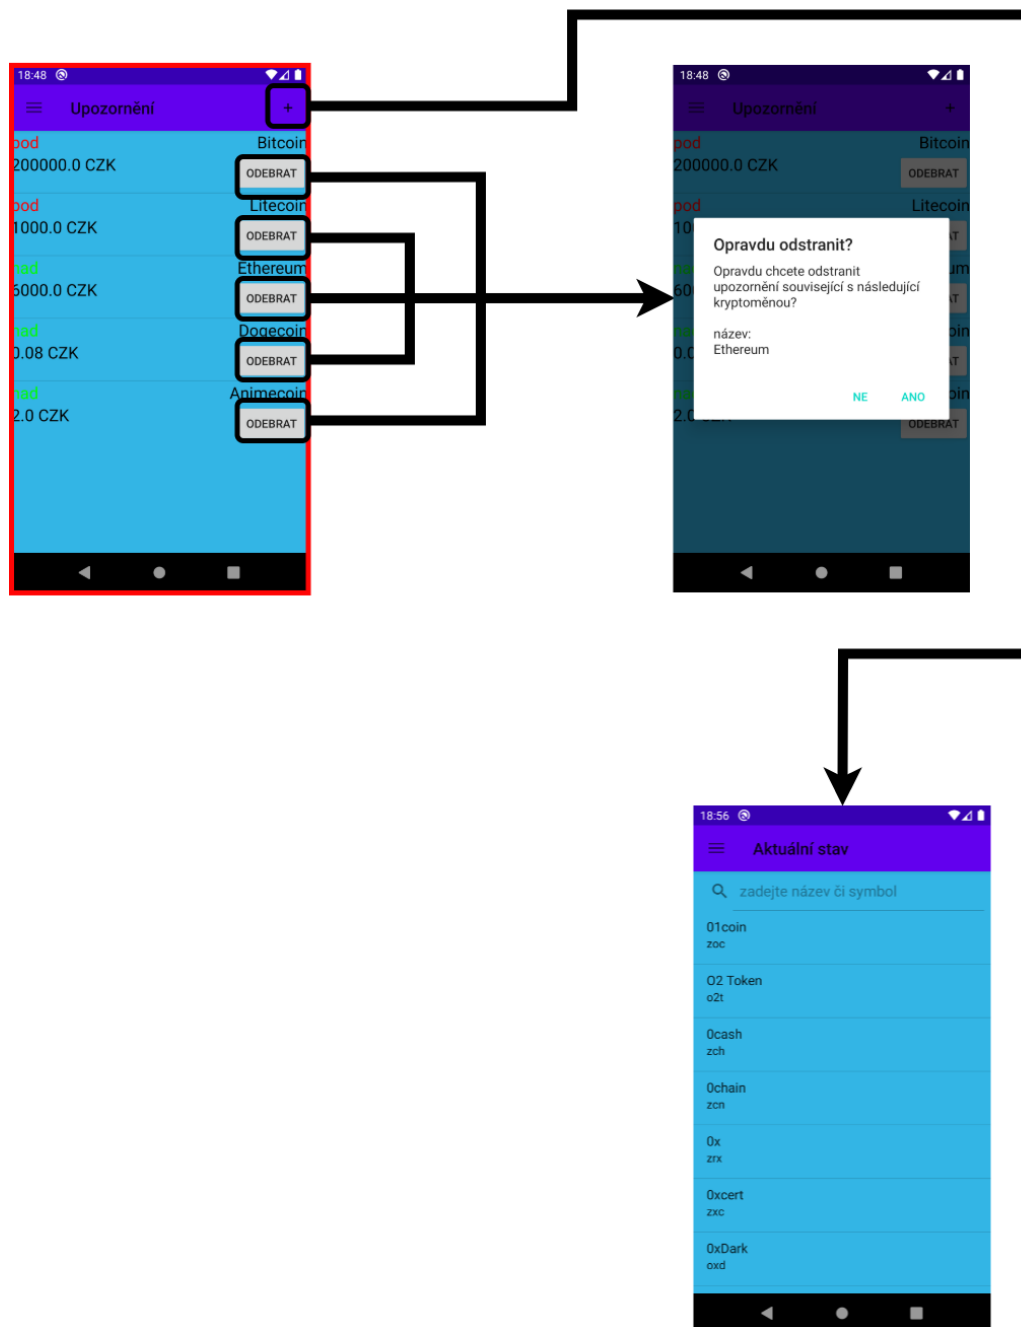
18:48

Upozornění

+

pod
Bitcoin
200000.0 CZK
ODEBRAT

pod
Litecoin
1000.0 CZK
ODEBRAT

nad
Ethereum
6000.0 CZK
ODEBRAT

nad
Dogecoin
0.08 CZK
ODEBRAT

nad
Animecoin
2.0 CZK
ODEBRAT

18:48

Upozornění

+

pod
Bitcoin
200000.0 CZK
ODEBRAT

pod
Litecoin

Opravdu odstranit?

Opravdu chcete odstranit upozornění související s následující kryptoměnou?

název:
Ethereum

NE
ANO

ODEBRAT

18:56

Aktuální stav

zadejte název či symbol

01coin
zoc

02 Token
o2t

0cash
zch

0chain
zcn

0x
zrx

0xcert
zxc

0xDark
oxd